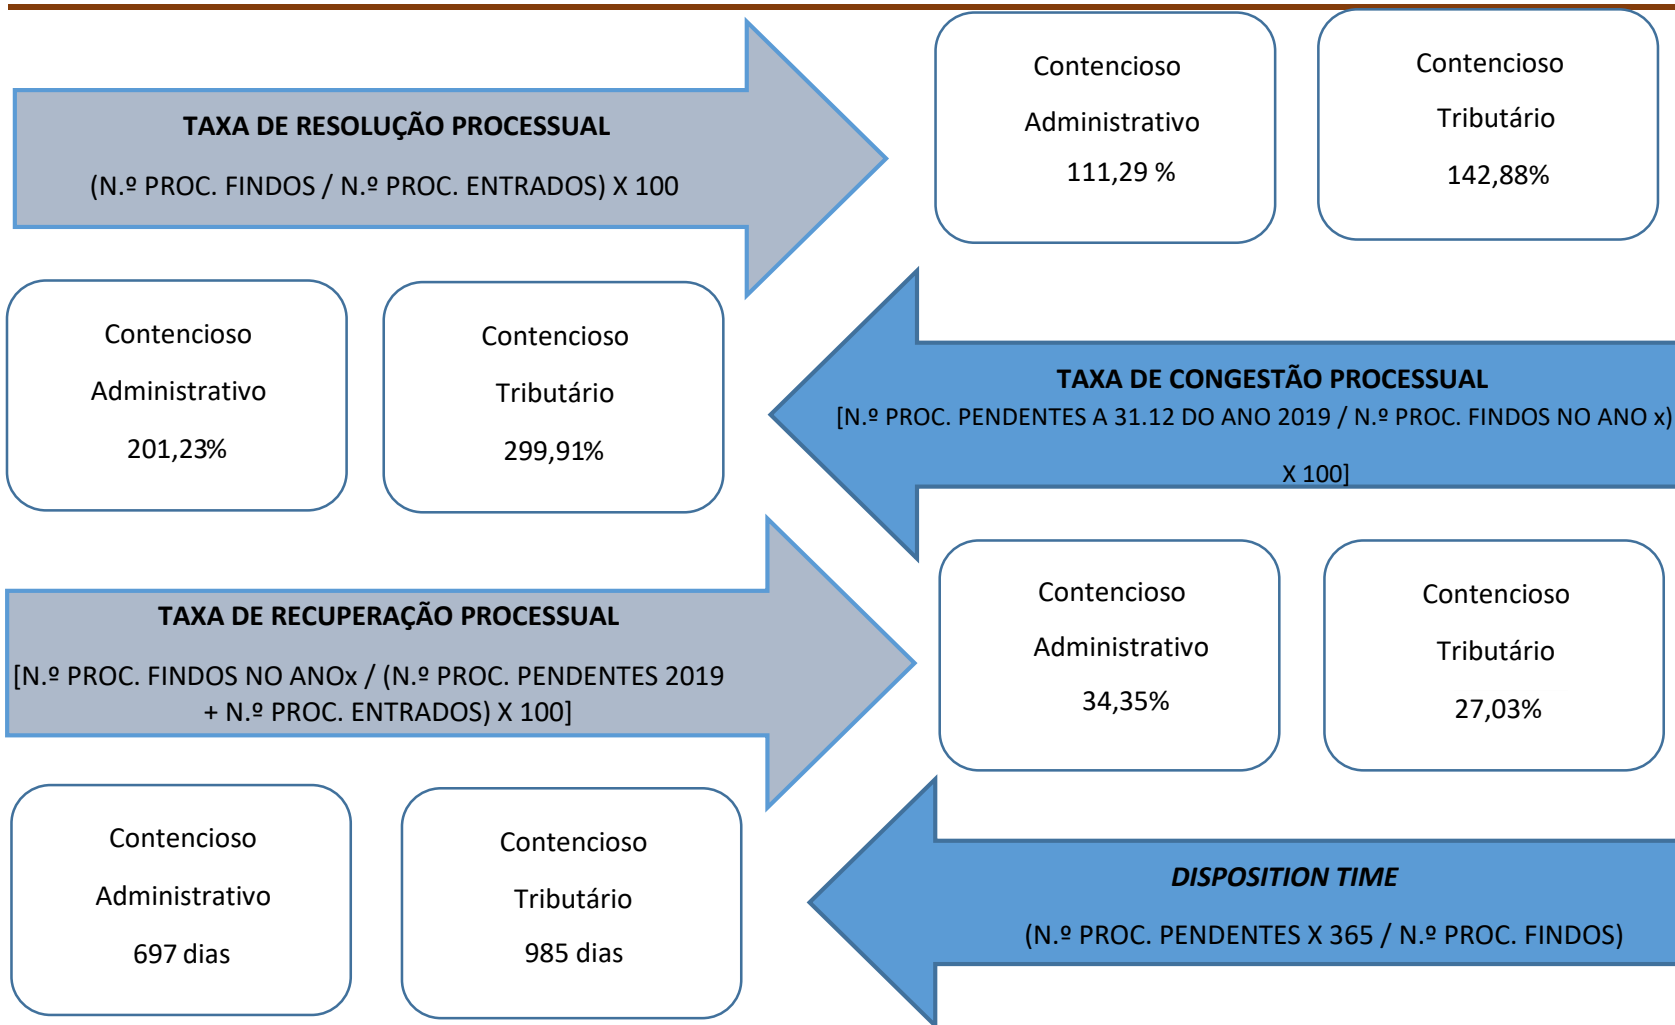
TAXA DE RESOLUÇÃO PROCESSUAL

(N.º PROC. FINDOS / N.º PROC. ENTRADOS) X 100

Contencioso

Administrativo

111,29 %

Contencioso

Tributário

142,88%

Contencioso

Administrativo

201,23%

Contencioso

Tributário

299,91%

TAXA DE CONGESTÃO PROCESSUAL

[N.º PROC. PENDENTES A 31.12 DO ANO 2019 / N.º PROC. FINDOS NO ANO x) X 100]

TAXA DE RECUPERAÇÃO PROCESSUAL

[N.º PROC. FINDOS NO ANOx / (N.º PROC. PENDENTES 2019 + N.º PROC. ENTRADOS) X 100]

Contencioso

Administrativo

34,35%

Contencioso

Tributário

27,03%

Contencioso

Administrativo

697 dias

Contencioso

Tributário

985 dias

DISPOSITION TIME

(N.º PROC. PENDENTES X 365 / N.º PROC. FINDOS)